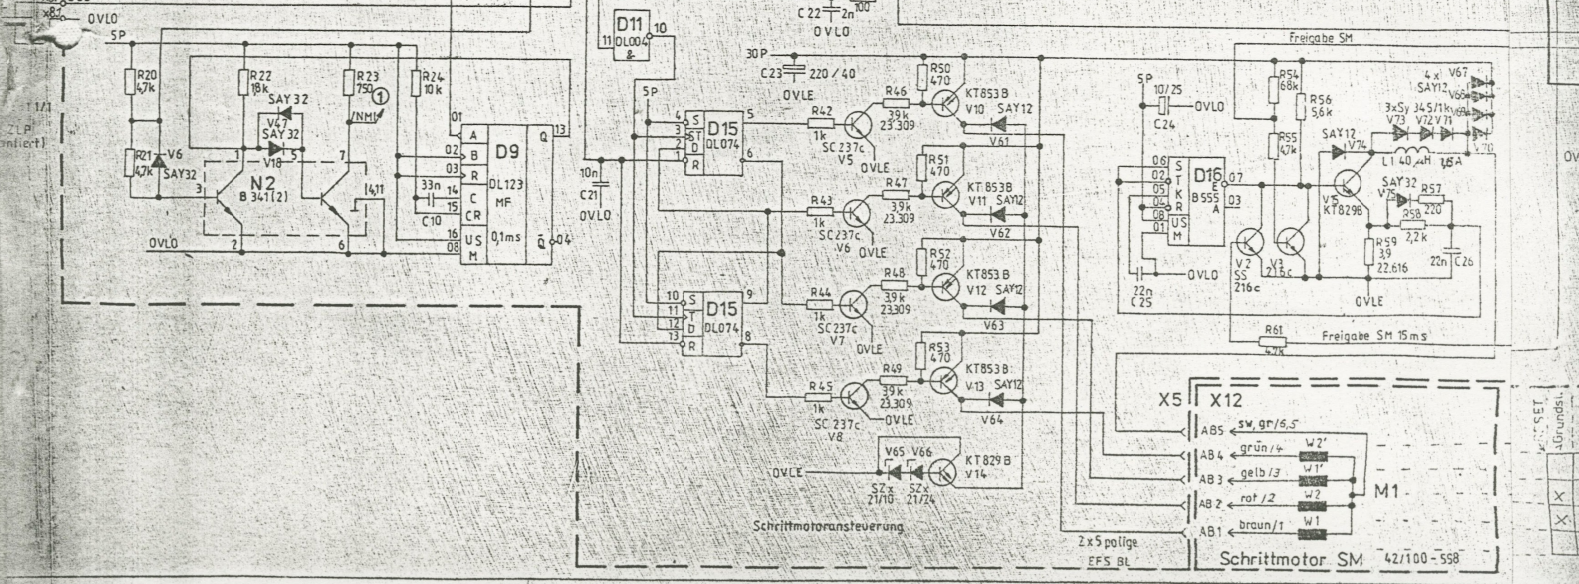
OVLO
5P
11/1
ZLP
onfiert)
R20
4,7k
R21
4,7k
V6
SAY32
R22
18k
SAY 32
V47
SAY 32
V18
R23
750
①
/NMI
R24
10k
N2
B 341(2)
3
1
5
7
2
6
4,11
OVLO
01
A
02
B
03
R
C
CR
US
M
D9
DL123
MF
0,1ms
Q
13
$\bar{Q}$
04
33n
14
15
16
08
C10
D11
DL004
&
11
10
C 22 2n 100
OVLO
30P
C23 220 / 40
OVLE
5P
4
3
2
1
S
ST
D
R
D15
DL074
5
6
10n
C21
OVLO
10
11
12
13
S
T
D
R
D15
DL074
9
8
R42
1k
SC237c
V5
R46
39k
23.309
R50
470
KT853B
V10
SAY12
V61
OVLE
R43
1k
SC 237c
V6
R47
39k
23.309
R51
470
KT 853B
V11
SAY12
V62
OVLE
R44
1k
SC 237c
V7
R48
3,9k
23.309
R52
470
KT853 B
V12
SAY12
V63
OVLE
R45
1k
SC 237c
V8
R49
39k
23.309
R53
470
KT853B
V13
SAY12
V64
OVLE
V65
V66
SZx
21/10
SZx
21/24
KT 829 B
V14
Schrittmotoransteuerung
Freigabe SM
5P
10/25
C24
OVLO
06
02
05
04
08
01
S
T
K
R
US
M
D16
B555
E
A
07
03
22n
C25
OVLO
V2
SS
216c
V3
216c
R54
68k
R56
5,6k
R55
47k
SAY12
V74
L1 40µH 1,5A
V5
KT829B
SAY32
V75
R57
R58
220
2,2k
R59
3,9
22.616
22n
C26
OVLE
4 x
SAY12
V67
V68
V69
V70
3xSy 345/1k
V73
V72
V71
R61
47k
Freigabe SM 15ms
X5
X12
AB5
sw, gr/6,5
AB4
grün/4
W2'
AB3
gelb/3
W1'
AB2
rot/2
W2
AB1
braun/1
W1
M1
2 x 5 polige
EFS BL
Schrittmotor SM
42/100-558
SET
Grundst
OV